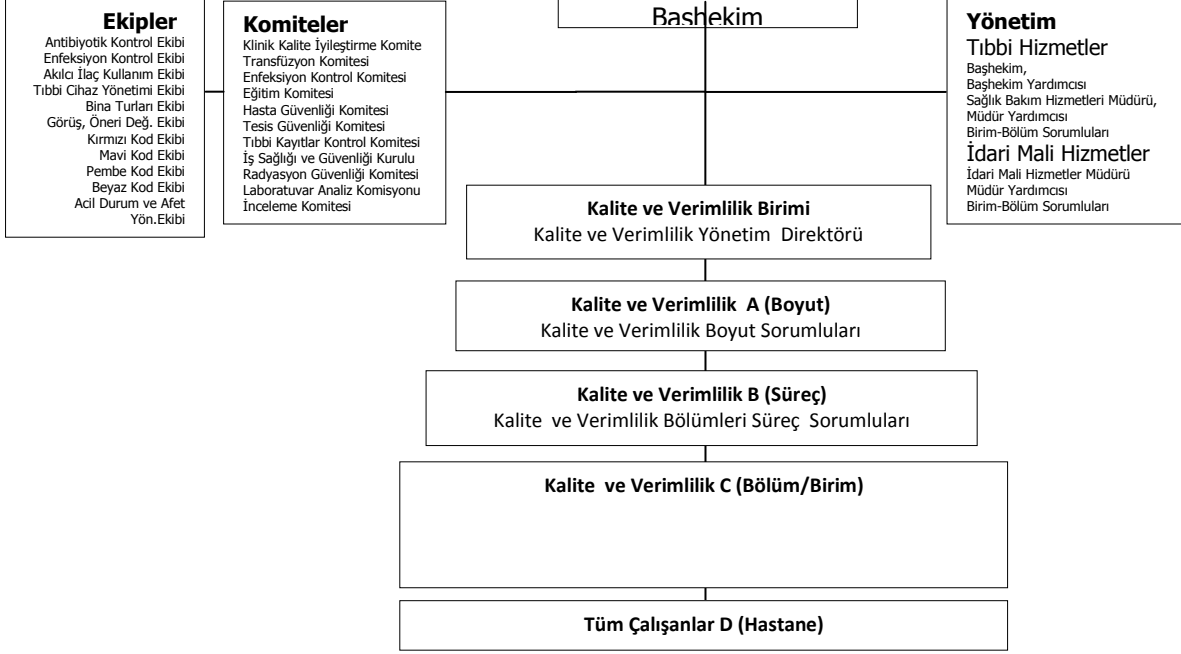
Başhekim

Ekipler
Antibiyotik Kontrol Ekibi
Enfeksiyon Kontrol Ekibi
Akılcı İlaç Kullanım Ekibi
Tıbbi Cihaz Yönetimi Ekibi
Bina Turları Ekibi
Görüş, Öneri Değ. Ekibi
Kırmızı Kod Ekibi
Mavi Kod Ekibi
Pembe Kod Ekibi
Beyaz Kod Ekibi
Acil Durum ve Afet Yön.Ekibi

Komiteler
Klinik Kalite İyileştirme Komite
Transfüzyon Komitesi
Enfeksiyon Kontrol Komitesi
Eğitim Komitesi
Hasta Güvenliği Komitesi
Tesis Güvenliği Komitesi
Tıbbi Kayıtlar Kontrol Komitesi
İş Sağlığı ve Güvenliği Kurulu
Radyasyon Güvenliği Komitesi
Laboratuvar Analiz Komisyonu
İnceleme Komitesi

Yönetim
Tıbbi Hizmetler
Başhekim,
Başhekim Yardımcısı
Sağlık Bakım Hizmetleri Müdürü,
Müdür Yardımcısı
Birim-Bölüm Sorumluları
İdari Mali Hizmetler
İdari Mali Hizmetler Müdürü
Müdür Yardımcısı
Birim-Bölüm Sorumluları

Kalite ve Verimlilik Birimi
Kalite ve Verimlilik Yönetim Direktörü

Kalite ve Verimlilik A (Boyut)
Kalite ve Verimlilik Boyut Sorumluları

Kalite ve Verimlilik B (Süreç)
Kalite ve Verimlilik Bölümleri Süreç Sorumluları

Kalite ve Verimlilik C (Bölüm/Birim)

Tüm Çalışanlar D (Hastane)